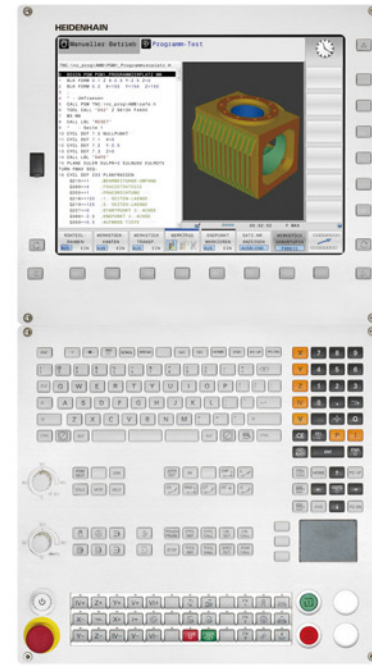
HEIDENHAIN

Manueller Betrieb

Programm-Test

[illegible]

0 BEGIN PGM PGM1 PROGRAMMIERPLATZ MM
1 BLK FORM 0.1 Z X-0 Y-0 Z-0
2 BLK FORM 0.2 X+100 Y+100 Z+100
3 *
4 * - Definition
5 CALL PGM TNC:\nc_prog\PGM\...
6 TOOL CALL "ZS3" Z S8100 F4000
7 M3 M8
8 CALL LBL "RESET"
9 * - Seite 1
10 CYCL DEF 7.0 NULLPUNKT
11 CYCL DEF 7.1 X+0
12 CYCL DEF 7.2 Y-0
13 CYCL DEF 7.3 Z+0
14 CALL LBL "DATE"
15 PLANE SOLID EULPR+0 EULNU+0 EULROT+0
TURN FMAX SEQ-
16 CYCL DEF 232 PLANFRAESEN

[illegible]

ROHTEIL
DEFIN.

WERKSTÜCK
KANTEN

WERKSTÜCK
TRANSF.

WERKZEUG

BEZUGSPUNKT
MARKIEREN

SATZ NR.
ANZEIGE

WERKSTÜCK
ZURÜCKSETZEN

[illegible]

Q W E R T Y U I O P
A S D F G H J K L
Z X C V B N M

7 8 9
4 5 6
1 2 3
0

CE

ENT